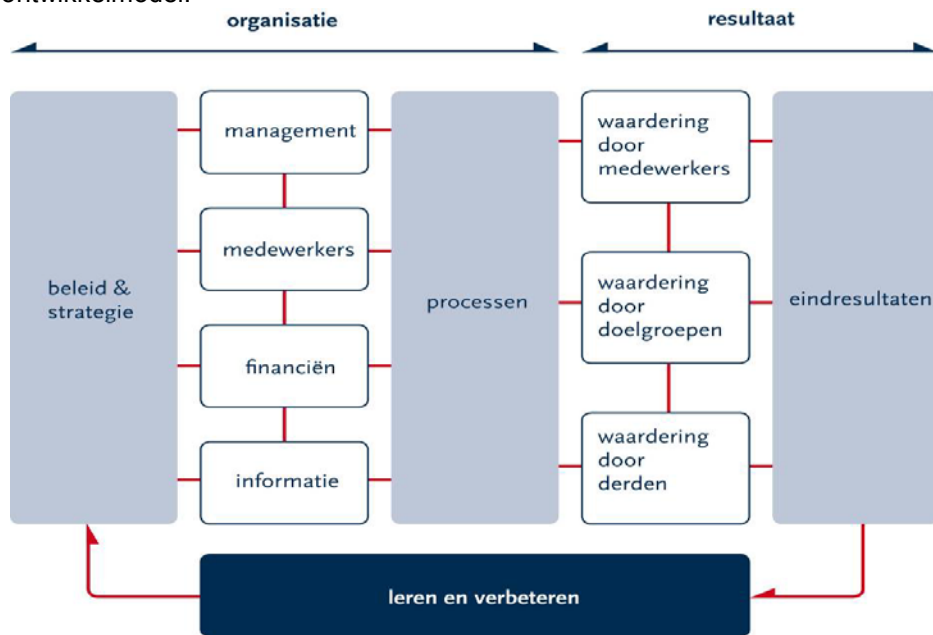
ontwikkelmodel:

organisatie

resultaat

beleid & strategie

management

medewerkers

financiën

informatie

processen

waardering door medewerkers

waardering door doelgroepen

waardering door derden

eindresultaten

leren en verbeteren